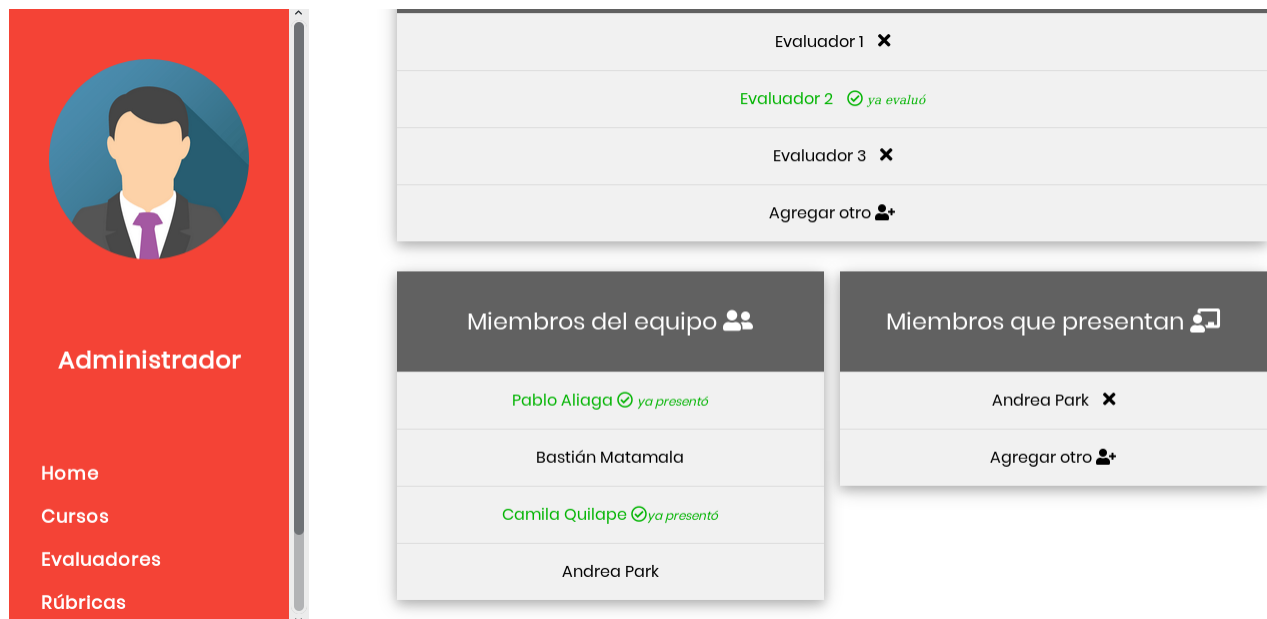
Administrador

Home
Cursos
Evaluadores
Rúbricas

Evaluador 1 ✖
Evaluador 2 ya evaluó
Evaluador 3 ✖
Agregar otro

Miembros del equipo
Pablo Aliaga ya presentó
Bastián Matamala
Camila Quilape ya presentó
Andrea Park

Miembros que presentan
Andrea Park ✖
Agregar otro